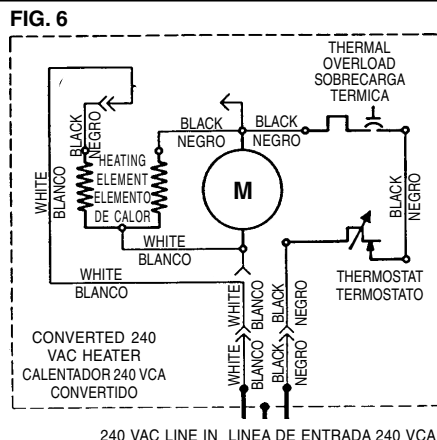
FIG. 6

THERMAL OVERLOAD
SOBRECARGA TERMICA

BLACK
NEGRO

BLACK
NEGRO

BLACK
NEGRO

HEATING ELEMENT
ELEMENTO DE CALOR

M

WHITE
BLANCO

WHITE
BLANCO

BLACK
NEGRO

WHITE
BLANCO

THERMOSTAT
TERMOSTATO

WHITE
BLANCO

BLACK
NEGRO

CONVERTED 240 VAC HEATER
CALENTADOR 240 VCA CONVERTIDO

WHITE
BLANCO

BLACK
NEGRO

240 VAC LINE IN LINEA DE ENTRADA 240 VCA